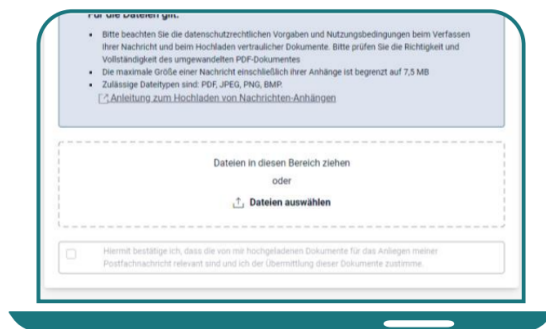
Für die Dateien gilt:

- Bitte beachten Sie die datenschutzrechtlichen Vorgaben und Nutzungsbedingungen beim Verfassen Ihrer Nachricht und beim Hochladen vertraulicher Dokumente. Bitte prüfen Sie die Richtigkeit und Vollständigkeit des umgewandelten PDF-Dokumentes
- Die maximale Größe einer Nachricht einschließlich ihrer Anhänge ist begrenzt auf 7,5 MB
- Zulässige Dateitypen sind: PDF, JPEG, PNG, BMP.

Anleitung zum Hochladen von Nachrichten-Anhängen

Dateien in diesen Bereich ziehen

oder

Dateien auswählen

Hiermit bestätige ich, dass die von mir hochgeladenen Dokumente für das Anliegen meiner Postfachnachricht relevant sind und ich der Übermittlung dieser Dokumente zustimme.